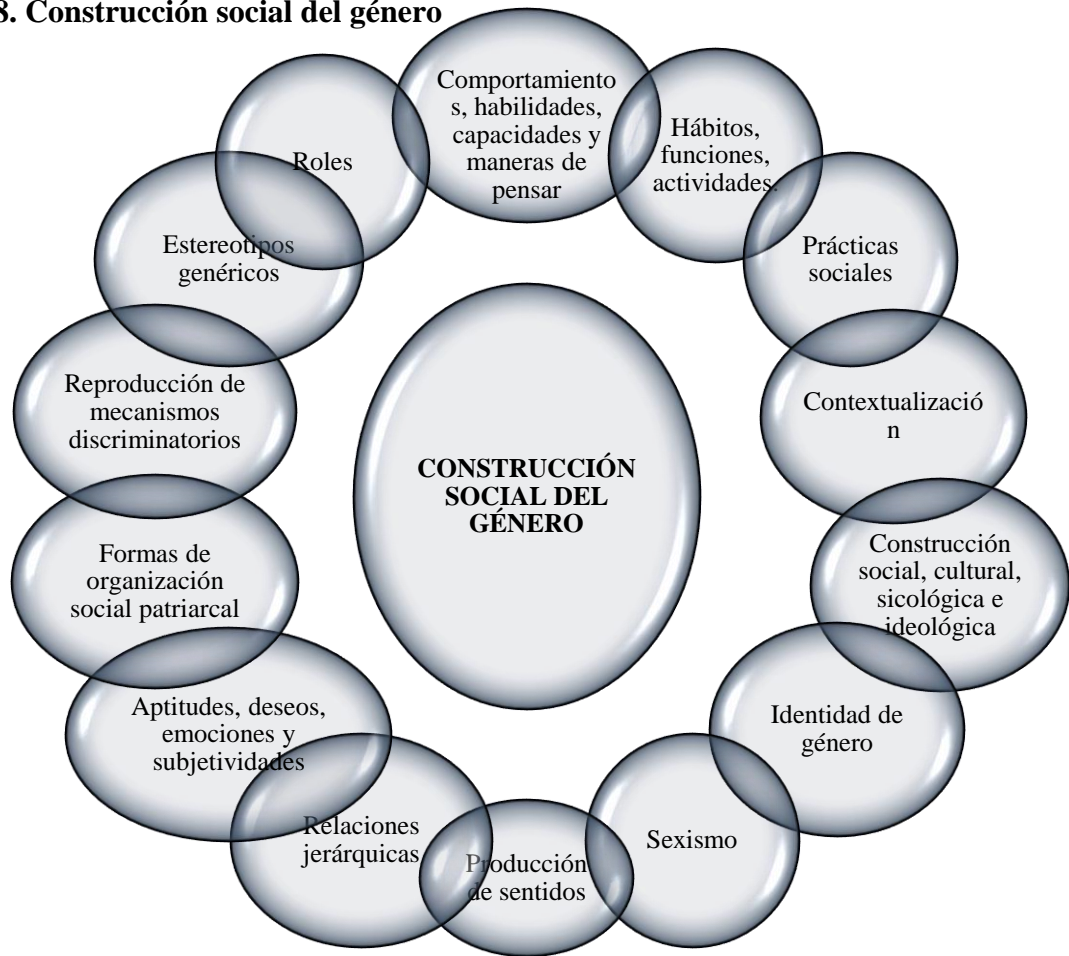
3. Construcción social del género

Comportamientos, habilidades, capacidades y maneras de pensar

Hábitos, funciones, actividades.

Prácticas sociales

Contextualización

Construcción social, cultural, sicológica e ideológica

Identidad de género

Sexismo

Producción de sentidos

Relaciones jerárquicas

Aptitudes, deseos, emociones y subjetividades

Formas de organización social patriarcal

Reproducción de mecanismos discriminatorios

Estereotipos genéricos

Roles

CONSTRUCCIÓN SOCIAL DEL GÉNERO